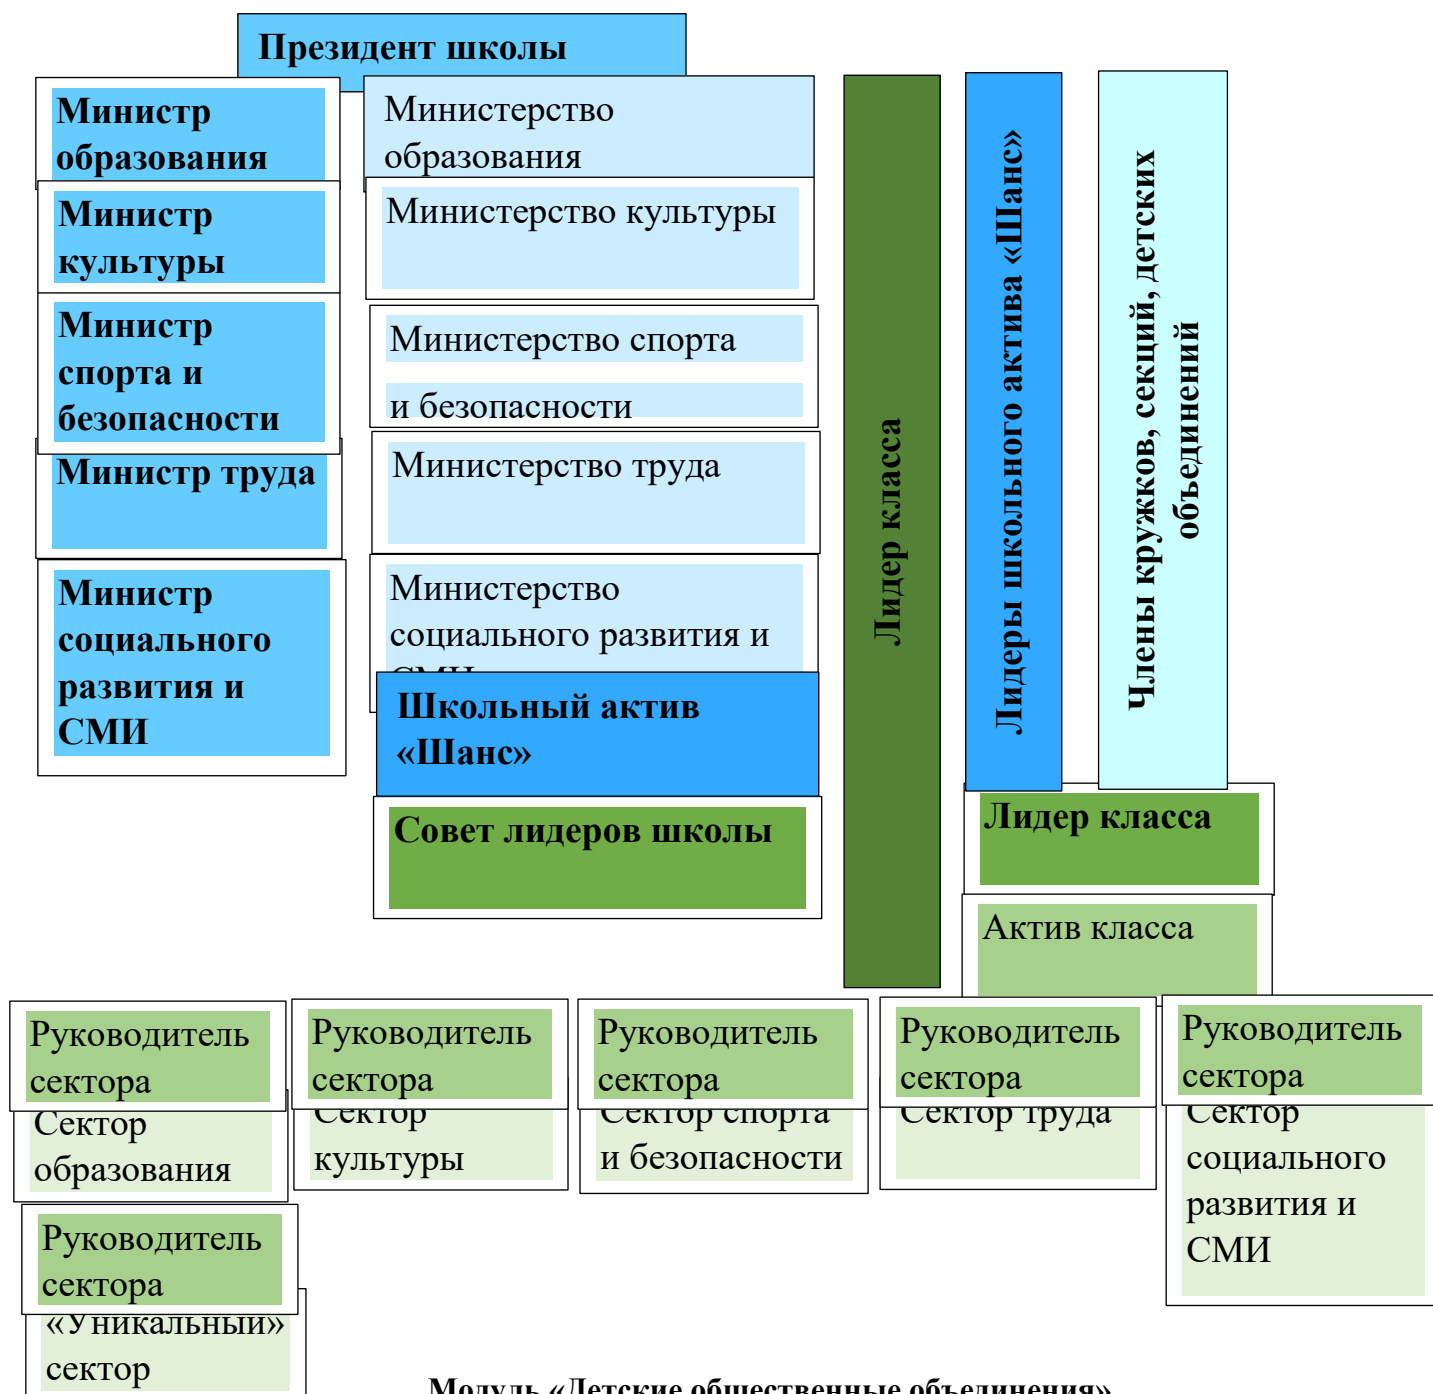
Президент школы

Министр образования

Министр культуры

Министр спорта и безопасности

Министр труда

Министр социального развития и СМИ

Министерство образования

Министерство культуры

Министерство спорта

и безопасности

Министерство труда

Министерство социального развития и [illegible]

Школьный актив «Шанс»

Совет лидеров школы

Лидер класса

Лидеры школьного актива «Шанс»

Члены кружков, секций, детских объединений

Лидер класса

Актив класса

Руководитель сектора

Сектор образования

Руководитель сектора

Сектор культуры

Руководитель сектора

Сектор спорта и безопасности

Руководитель сектора

Сектор труда

Руководитель сектора

Сектор социального развития и СМИ

Руководитель сектора

«Уникальный» сектор

Модуль «Детские общественные объединения»